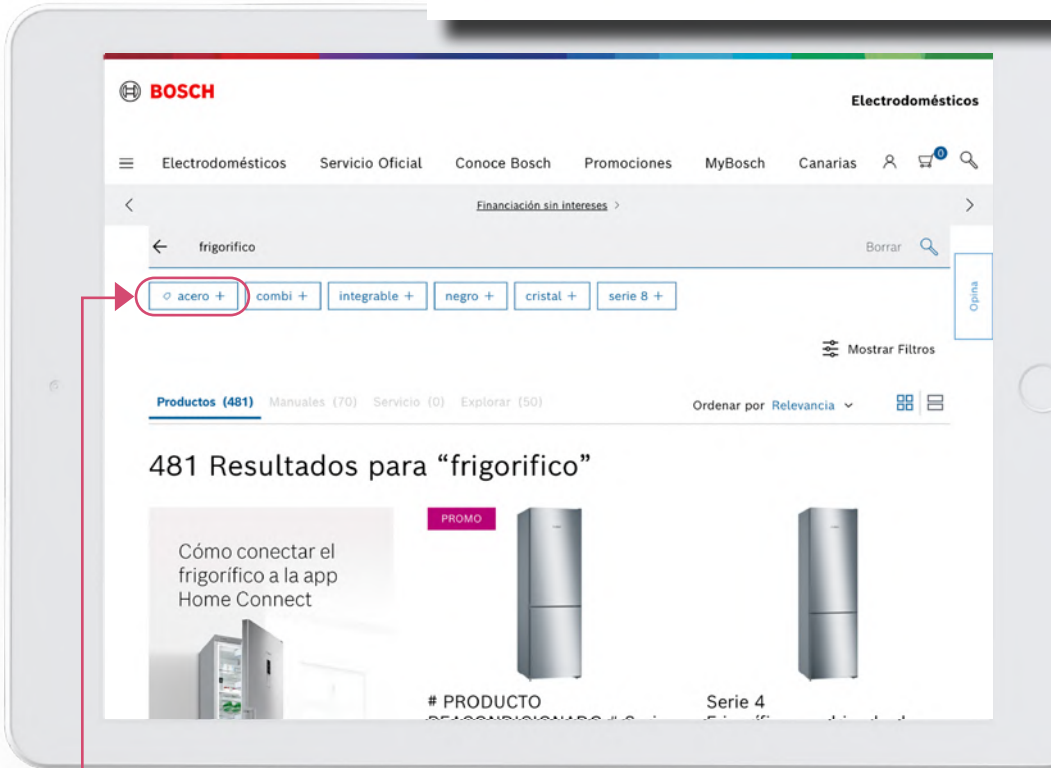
BOSCH

Electrodomésticos

Electrodomésticos Servicio Oficial Conoce Bosch Promociones MyBosch Canarias 0

Financiación sin intereses >

frigorifico

Borrar

acero + combi + integrable + negro + cristal + serie 8 +

Opina

Mostrar Filtros

Productos (481) Manuales (70) Servicio (0) Explorar (50)

Ordenar por Relevancia

481 Resultados para “frigorifico”

Cómo conectar el frigorífico a la app Home Connect

PROMO

# PRODUCTO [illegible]

Serie 4 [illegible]